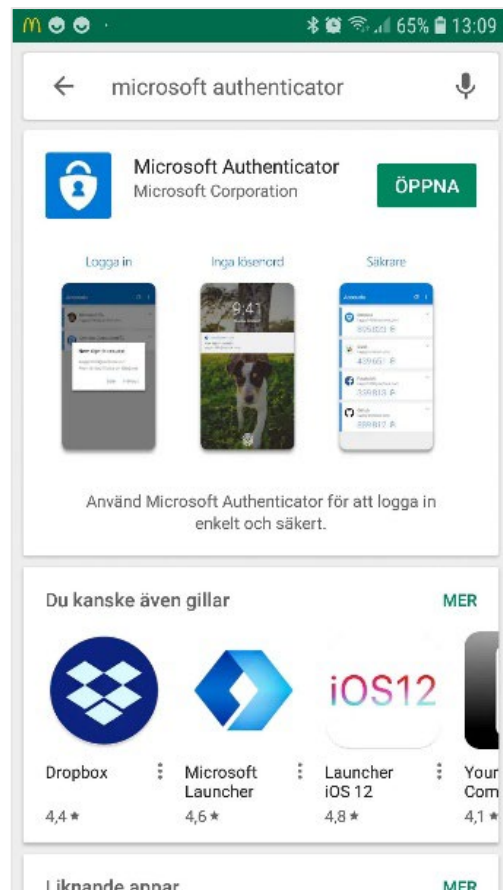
65% 13:09

microsoft authenticator

Microsoft Authenticator
Microsoft Corporation

ÖPPNA

Logga in
Inga lösenord
Säkrare

9:41

Använd Microsoft Authenticator för att logga in enkelt och säkert.

Du kanske även gillar
MER

Dropbox
4,4 ★

Microsoft Launcher
4,6 ★

iOS12

Launcher iOS 12
4,8 ★

Your Com
4,1 ★

Liknande appar
MER